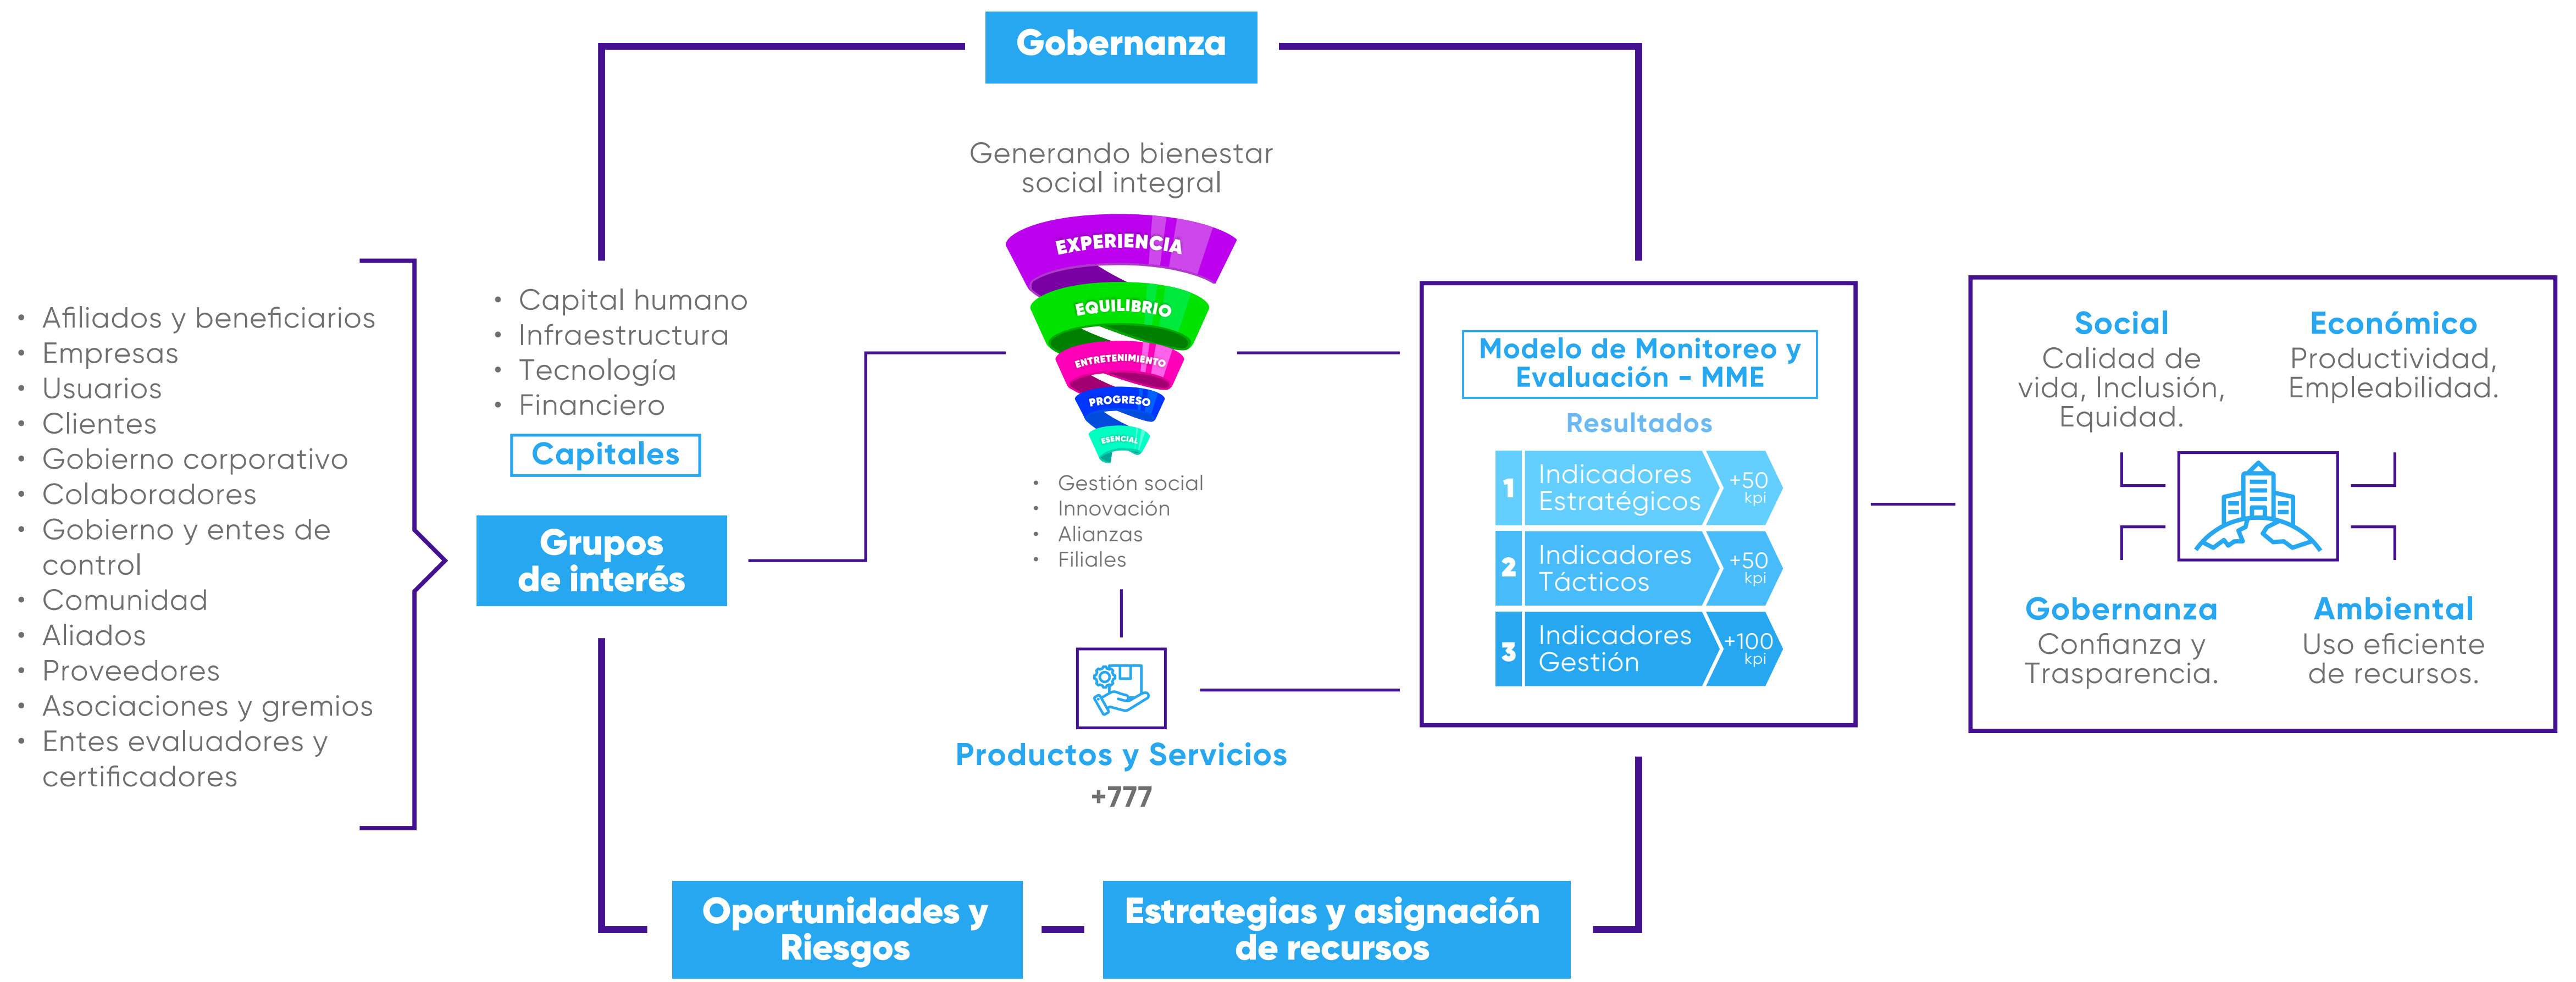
Gobernanza

Generando bienestar social integral

EXPERIENCIA
EQUILIBRIO
ENTRETENIMIENTO
PROGRESO
ESENCIAL

- Afiliados y beneficiarios
- Empresas
- Usuarios
- Clientes
- Gobierno corporativo
- Colaboradores
- Gobierno y entes de control
- Comunidad
- Aliados
- Proveedores
- Asociaciones y gremios
- Entes evaluadores y certificadores

- Capital humano
- Infraestructura
- Tecnología
- Financiero

Capitales

Grupos de interés

- Gestión social
- Innovación
- Alianzas
- Filiales

Productos y Servicios
+777

Modelo de Monitoreo y Evaluación - MME
Resultados

| 1 | Indicadores Estratégicos | +50 kpi |
|---|---|---|
| 2 | Indicadores Tácticos | +50 kpi |
| 3 | Indicadores Gestión | +100 kpi |

Social
Calidad de vida, Inclusión, Equidad.

Económico
Productividad, Empleabilidad.

Gobernanza
Confianza y Trasparencia.

Ambiental
Uso eficiente de recursos.

Oportunidades y Riesgos

Estrategias y asignación de recursos